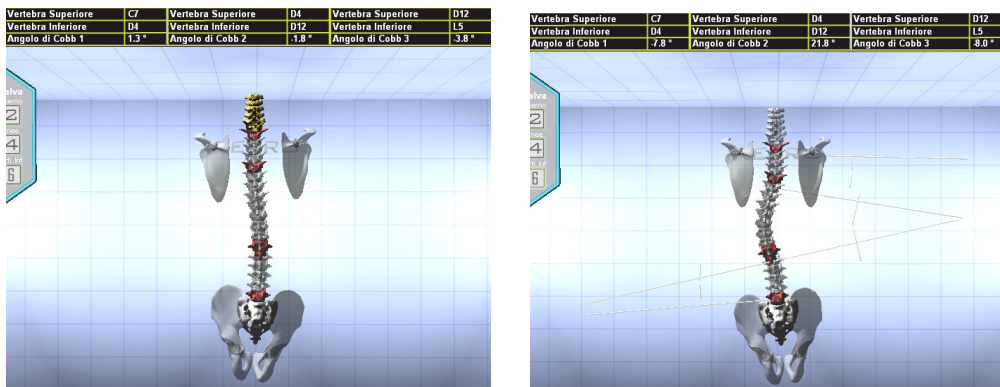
| Vertebra Superiore | C7 | Vertebra Superiore | D4 | Vertebra Superiore | D12 |
|---|---|---|---|---|---|
| Vertebra Inferiore | D4 | Vertebra Inferiore | D12 | Vertebra Inferiore | L5 |
| Angolo di Cobb 1 | 1.3 ° | Angolo di Cobb 2 | -1.8 ° | Angolo di Cobb 3 | 3.8 ° |

alva
2
4
6

| Vertebra Superiore | C7 | Vertebra Superiore | D4 | Vertebra Superiore | D12 |
|---|---|---|---|---|---|
| Vertebra Inferiore | D4 | Vertebra Inferiore | D12 | Vertebra Inferiore | L5 |
| Angolo di Cobb 1 | -7.8 ° | Angolo di Cobb 2 | 21.8 ° | Angolo di Cobb 3 | -8.0 ° |

alva
2
4
6